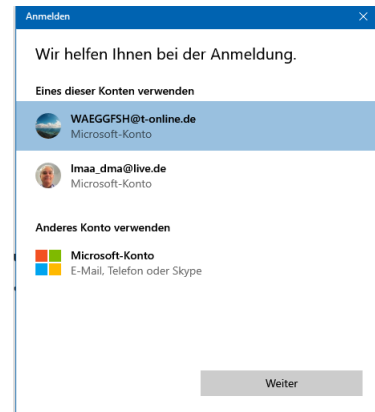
Anmelden

Wir helfen Ihnen bei der Anmeldung.

Eines dieser Konten verwenden

WAEGGFSH@t-online.de
Microsoft-Konto

lmaa_dma@live.de
Microsoft-Konto

Anderes Konto verwenden

Microsoft-Konto
E-Mail, Telefon oder Skype

Weiter